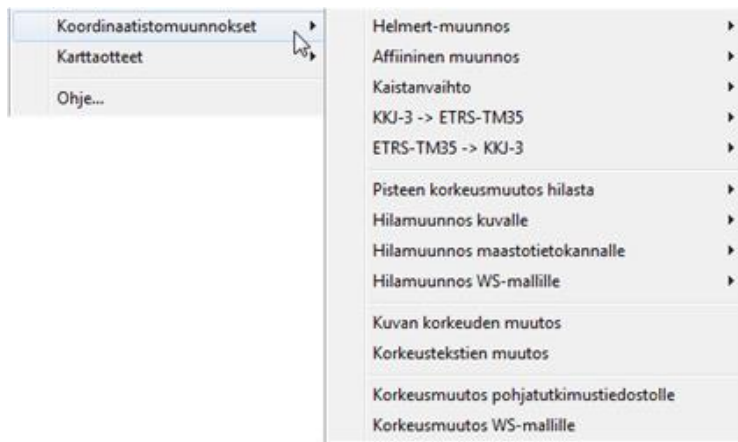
Koordinaatistomuunnokset
Karttaotteet
Ohje...

Helmert-muunnos
Affiininen muunnos
Kaistanvaihto
KKJ-3 -> ETRS-TM35
ETRS-TM35 -> KKJ-3
Pisteen korkeusmuutos hilasta
Hilamuunnos kuvalle
Hilamuunnos maastotietokannalle
Hilamuunnos WS-mallille
Kuvan korkeuden muutos
Korkeustekstien muutos
Korkeusmuutos pohjatutkimustiedostolle
Korkeusmuutos WS-mallille